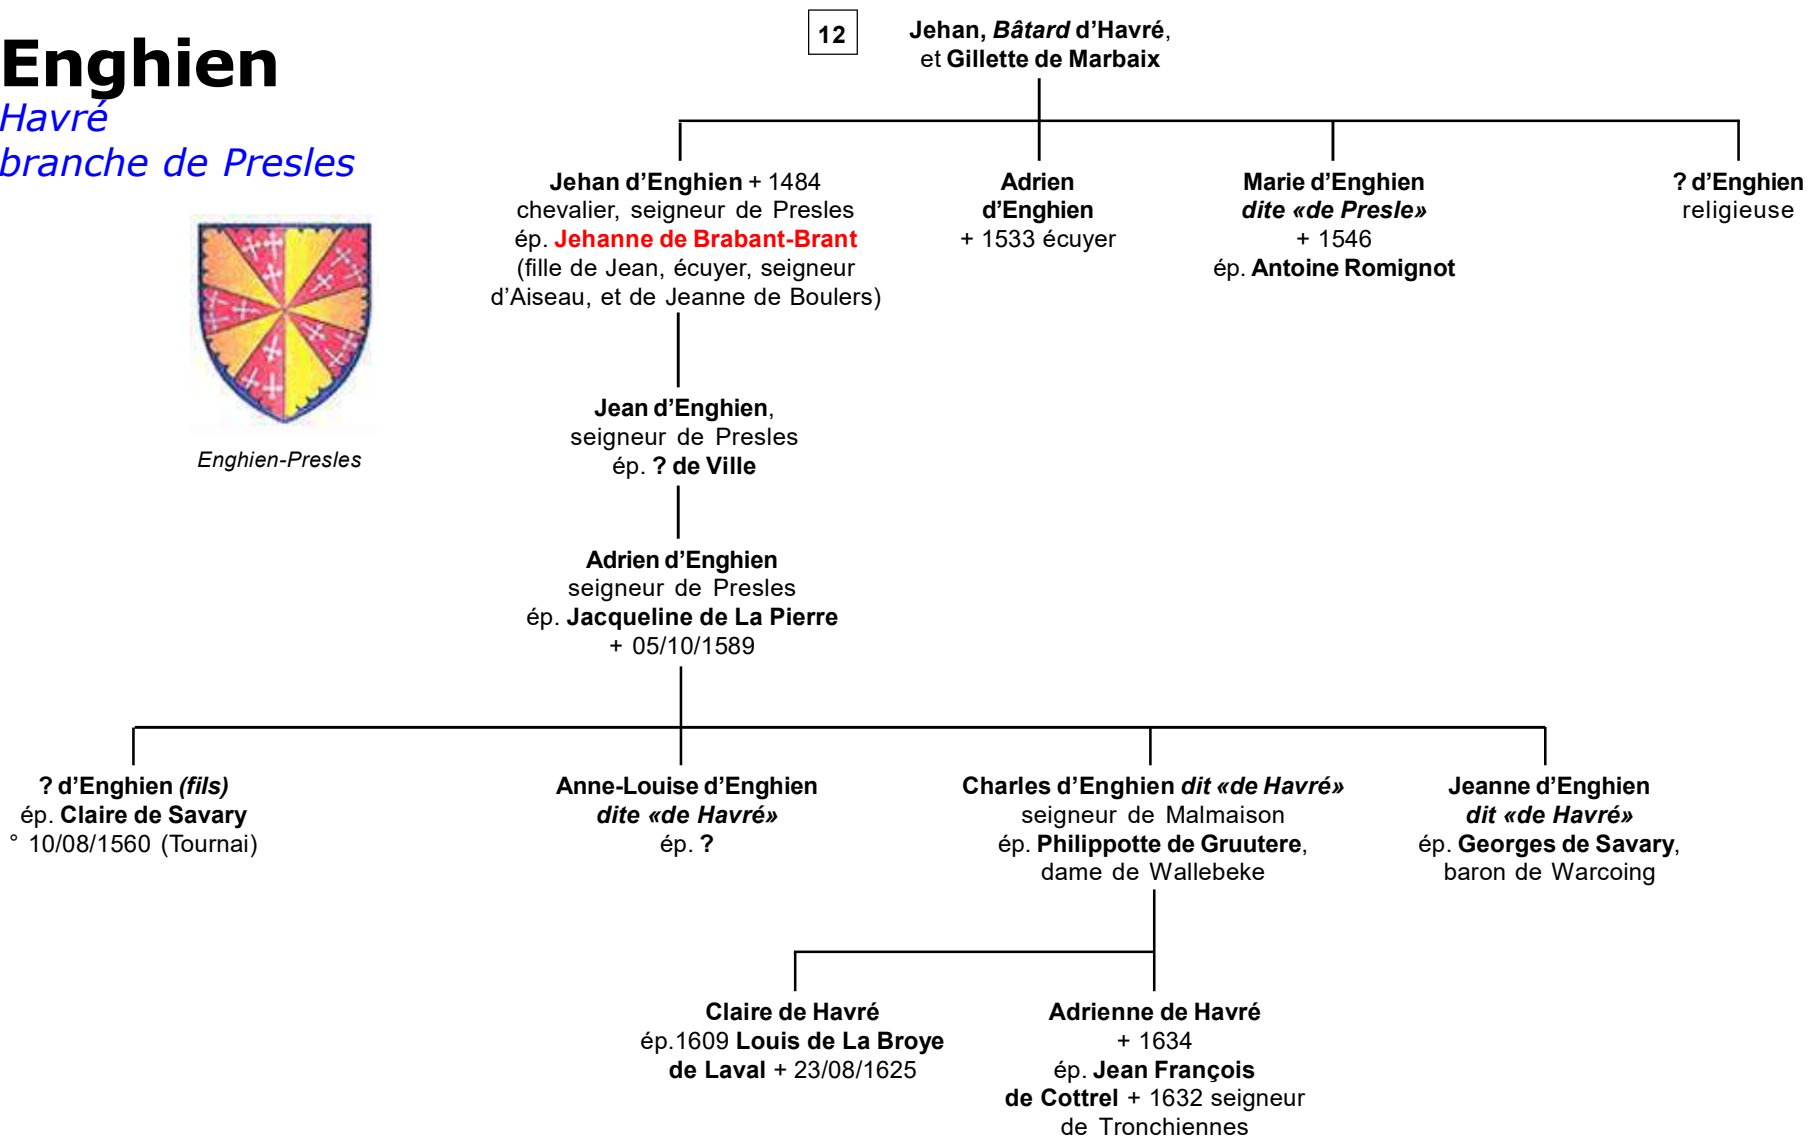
Enghien
Havré
branche de Presles

Enghien-Presles

12

Jehan, Bâtard d'Havré, et Gillette de Marbaix

Jehan d'Enghien + 1484 chevalier, seigneur de Presles ép. Jehanne de Brabant-Brant (fille de Jean, écuyer, seigneur d'Aiseau, et de Jeanne de Boulers)

Adrien d'Enghien + 1533 écuyer

Marie d'Enghien dite «de Presle» + 1546 ép. Antoine Romignot

? d'Enghien religieuse

Jean d'Enghien, seigneur de Presles ép. ? de Ville

Adrien d'Enghien seigneur de Presles ép. Jacqueline de La Pierre + 05/10/1589

? d'Enghien (fils) ép. Claire de Savary ° 10/08/1560 (Tournai)

Anne-Louise d'Enghien dite «de Havré» ép. ?

Charles d'Enghien dit «de Havré» seigneur de Malmaison ép. Philippotte de Gruutere, dame de Wallebeke

Jeanne d'Enghien dit «de Havré» ép. Georges de Savary, baron de Warcoing

Claire de Havré ép.1609 Louis de La Broye de Laval + 23/08/1625

Adrienne de Havré + 1634 ép. Jean François de Cottrel + 1632 seigneur de Tronchiennes